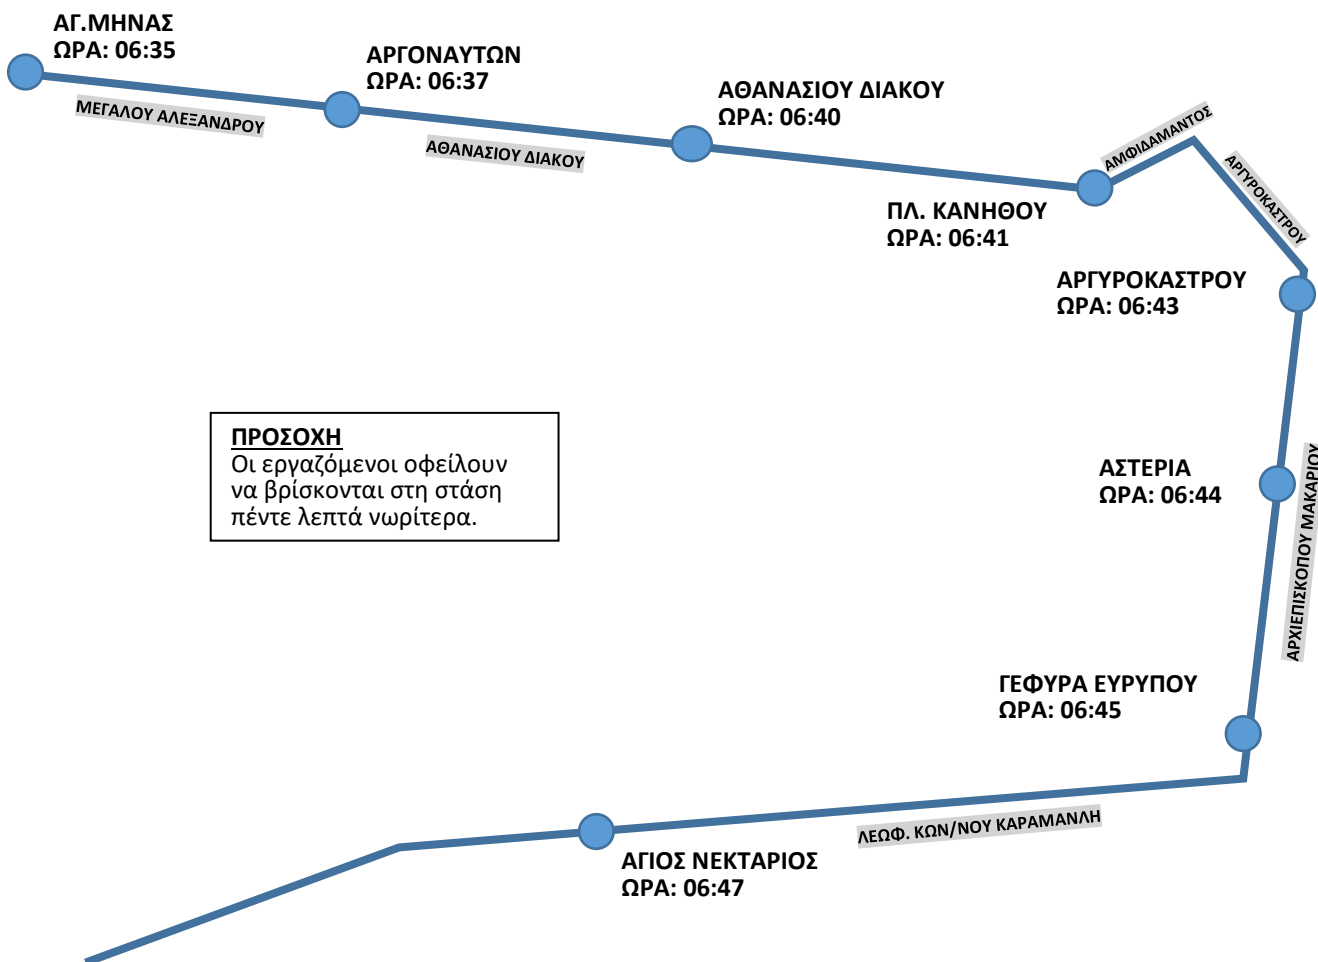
ΑΓ.ΜΗΝΑΣ
ΩΡΑ: 06:35

ΜΕΓΑΛΟΥ ΑΛΕΞΑΝΔΡΟΥ

ΑΡΓΟΝΑΥΤΩΝ
ΩΡΑ: 06:37

ΑΘΑΝΑΣΙΟΥ ΔΙΑΚΟΥ

ΑΘΑΝΑΣΙΟΥ ΔΙΑΚΟΥ
ΩΡΑ: 06:40

ΑΜΦΙΔΑΜΑΝΤΟΣ

ΑΡΓΥΡΟΚΑΣΤΡΟΥ

ΠΛ. ΚΑΝΗΘΟΥ
ΩΡΑ: 06:41

ΑΡΓΥΡΟΚΑΣΤΡΟΥ
ΩΡΑ: 06:43

ΠΡΟΣΟΧΗ
Οι εργαζόμενοι οφείλουν να βρίσκονται στη στάση πέντε λεπτά νωρίτερα.

ΑΣΤΕΡΙΑ
ΩΡΑ: 06:44

ΑΡΧΙΕΠΙΣΚΟΠΟΥ ΜΑΚΑΡΙΟΥ

ΓΕΦΥΡΑ ΕΥΡΥΠΟΥ
ΩΡΑ: 06:45

ΛΕΩΦ. ΚΩΝ/ΝΟΥ ΚΑΡΑΜΑΝΛΗ

ΑΓΙΟΣ ΝΕΚΤΑΡΙΟΣ
ΩΡΑ: 06:47